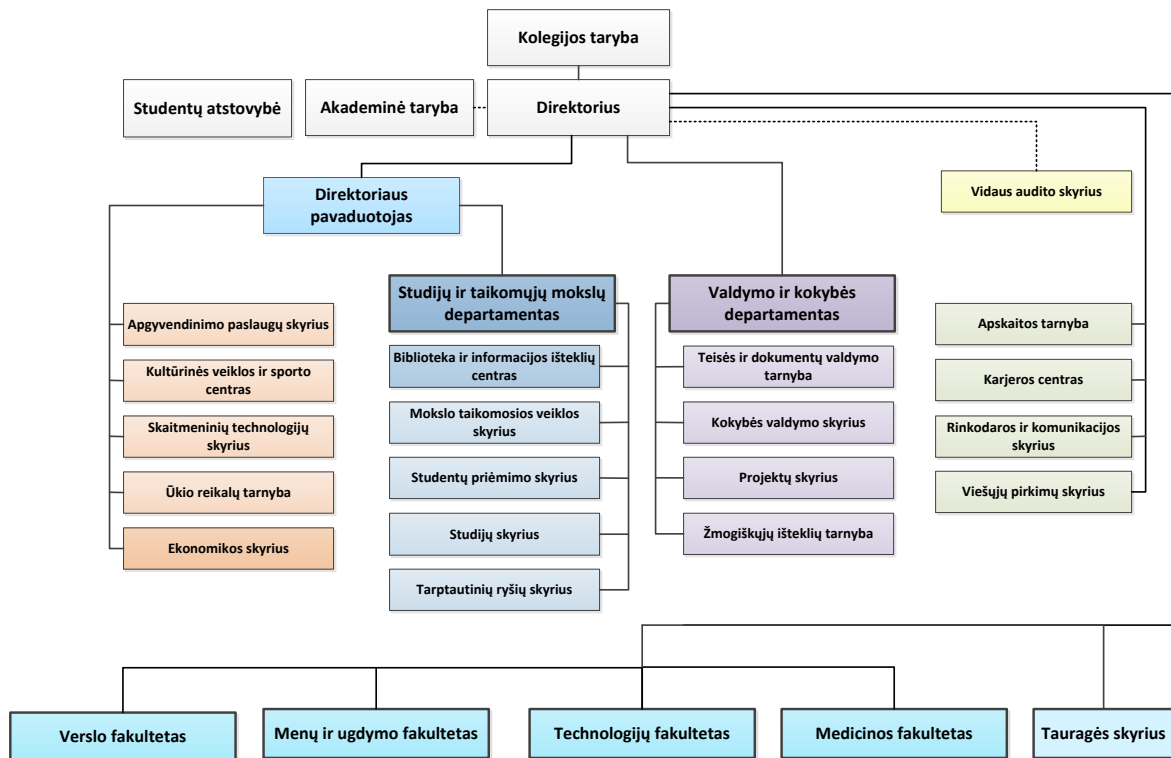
Kolegijos taryba

Studentų atstovybė

Akademinė taryba

Direktorius

Vidaus audito skyrius

Direktoriaus pavaduotojas

Apgyvendinimo paslaugų skyrius

Kultūrinės veiklos ir sporto centras

Skaitmeninių technologijų skyrius

Ūkio reikalų tarnyba

Ekonomikos skyrius

Studijų ir taikomųjų mokslų departamentas

Biblioteka ir informacijos išteklių centras

Mokslo taikomosios veiklos skyrius

Studentų priėmimo skyrius

Studijų skyrius

Tarptautinių ryšių skyrius

Valdymo ir kokybės departamentas

Teisės ir dokumentų valdymo tarnyba

Kokybės valdymo skyrius

Projektų skyrius

Žmogiškųjų išteklių tarnyba

Apskaitos tarnyba

Karjeros centras

Rinkodaros ir komunikacijos skyrius

Viešųjų pirkimų skyrius

Verslo fakultetas

Menų ir ugdymo fakultetas

Technologijų fakultetas

Medicinos fakultetas

Tauragės skyrius